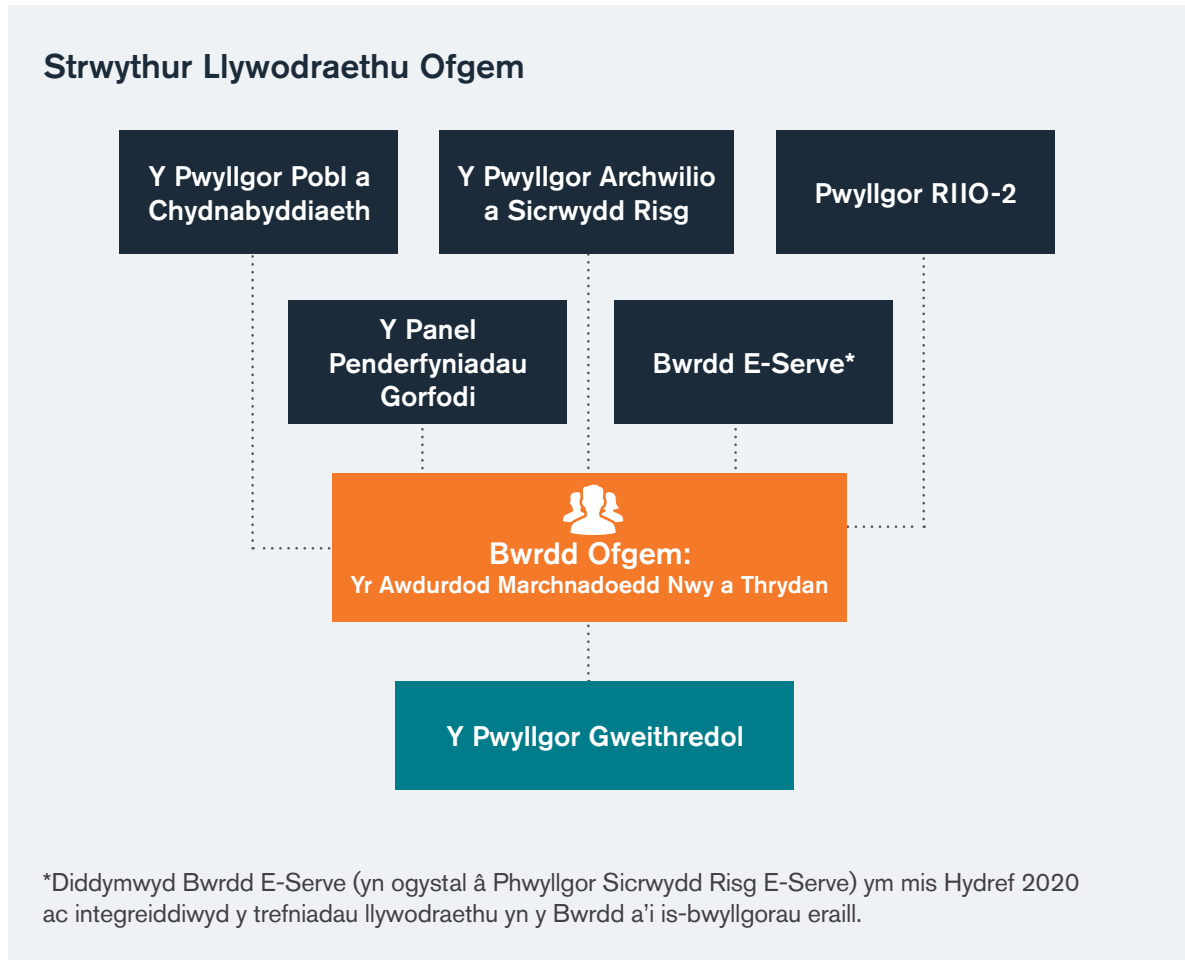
Strwythur Llywodraethu Ofgem

Y Pwyllgor Pobl a Chydnabyddiaeth

Y Pwyllgor Archwilio a Sicrwydd Risg

Pwyllgor RIIO-2

Y Panel Penderfyniadau Gorfodi

Bwrdd E-Serve*

Bwrdd Ofgem:
Yr Awdurdod Marchnadoedd Nwy a Thrydan

Y Pwyllgor Gweithredol

*Diddymwyd Bwrdd E-Serve (yn ogystal â Phwyllgor Sicrwydd Risg E-Serve) ym mis Hydref 2020 ac integreiddiwyd y trefniadau llywodraethu yn y Bwrdd a'i is-bwyllgorau eraill.